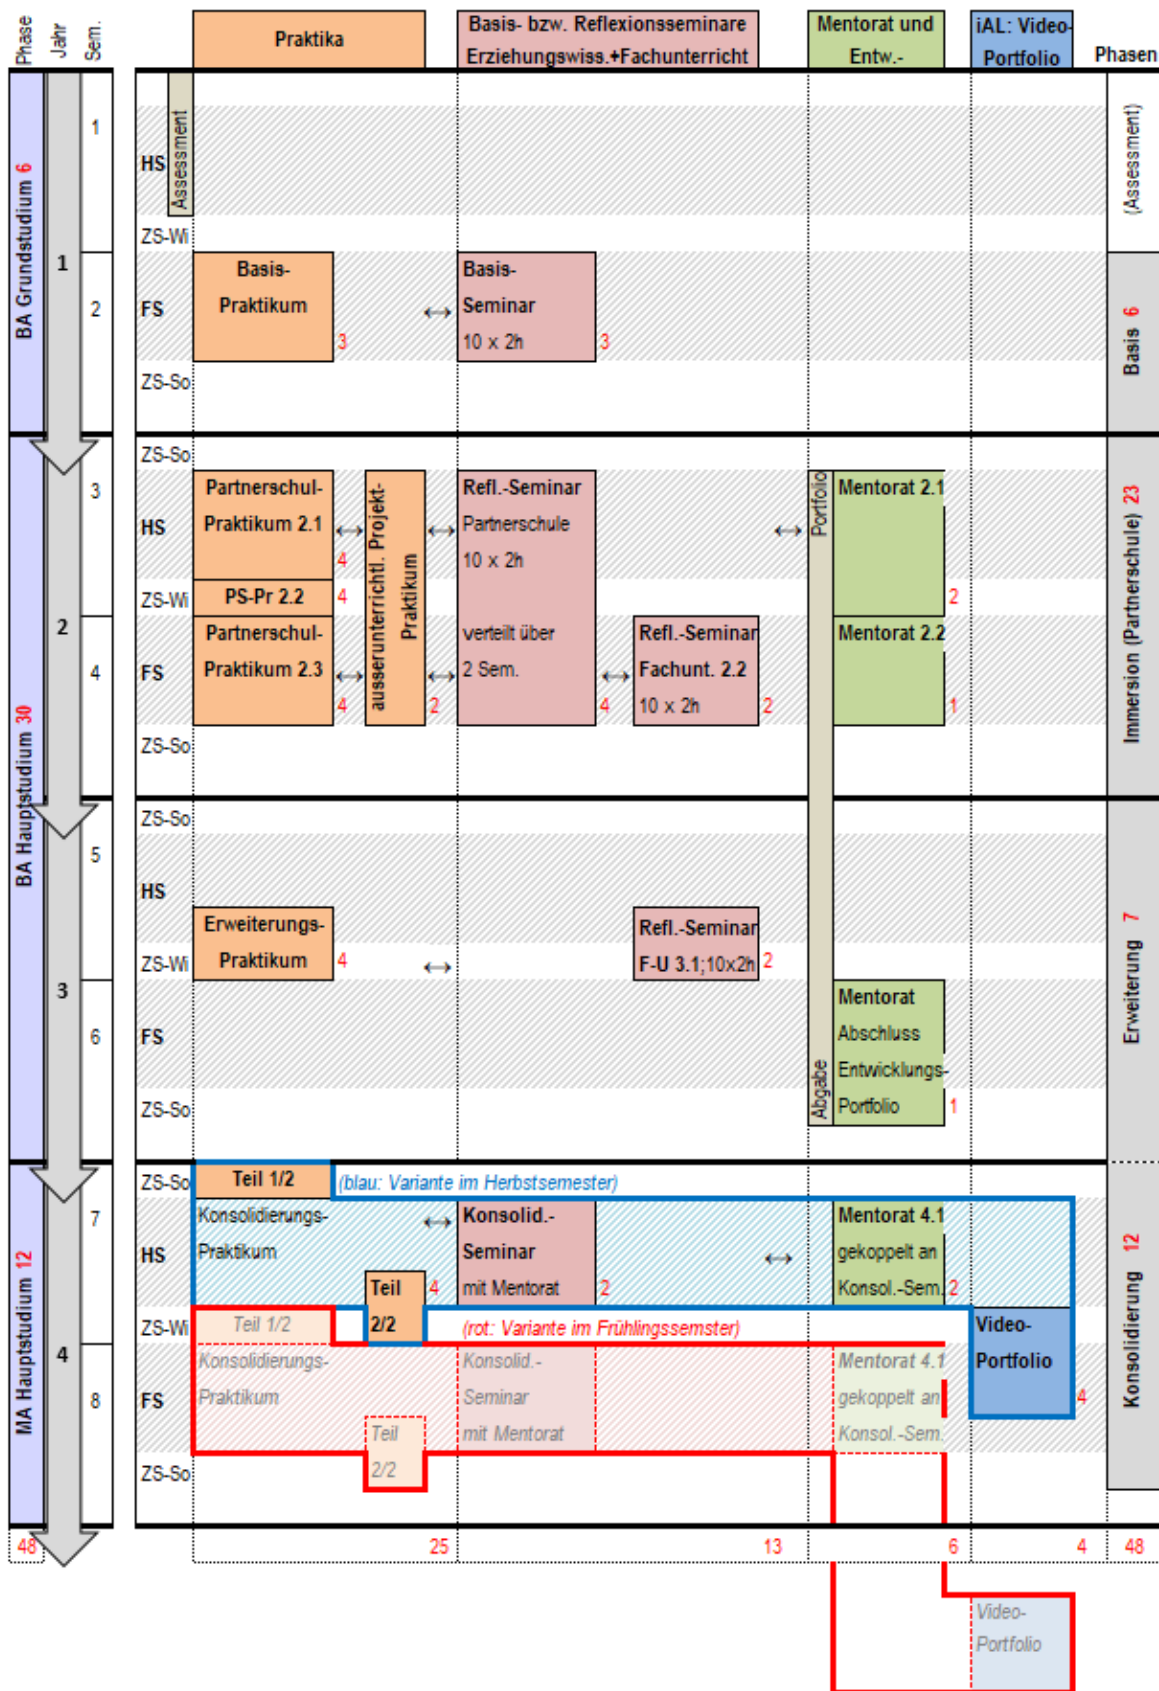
Phase | Jahr | Sem. | Praktika | Basis- bzw. Reflexionsseminare Erziehungswiss.+Fachunterricht | Mentorat und Entw.- | iAL: Video-Portfolio | Phasen

BA Grundstudium 6
1
1
HS
Assessment
(Assessment)
ZS-Wi
2
FS
Basis-Praktikum 3
↔
Basis-Seminar 10 x 2h 3
Basis 6
ZS-So

BA Hauptstudium 30
ZS-So
2
3
HS
Partnerschul-Praktikum 2.1 4
↔
ausserunterrichtl. Projekt-Praktikum
↔
Refl.-Seminar Partnerschule 10 x 2h
verteilt über 2 Sem. 4
↔
Portfolio
Mentorat 2.1 2
ZS-Wi
PS-Pr 2.2 4
4
FS
Partnerschul-Praktikum 2.3 4
↔
2
↔
Refl.-Seminar Fachunt. 2.2 10 x 2h 2
Mentorat 2.2 1
Immersion (Partnerschule) 23
ZS-So

ZS-So
3
5
HS
Erweiterungs-Praktikum 4
ZS-Wi
↔
Refl.-Seminar F-U 3.1;10x2h 2
6
FS
Abgabe
Mentorat Abschluss Entwicklungs-Portfolio 1
Erweiterung 7
ZS-So

MA Hauptstudium 12
ZS-So
Teil 1/2
(blau: Variante im Herbstsemester)
4
7
HS
Konsolidierungs-Praktikum
↔
Teil 2/2 4
Konsolid.-Seminar mit Mentorat 2
↔
Mentorat 4.1 gekoppelt an Konsol.-Sem. 2
ZS-Wi
Teil 1/2
(rot: Variante im Frühlingssemester)
Video-Portfolio 4
8
FS
Konsolidierungs-Praktikum
Konsolid.-Seminar mit Mentorat
Mentorat 4.1 gekoppelt an Konsol.-Sem.
Teil 2/2
ZS-So
Konsolidierung 12

48 | 25 | 13 | 6 | 4 | 48

Video-Portfolio